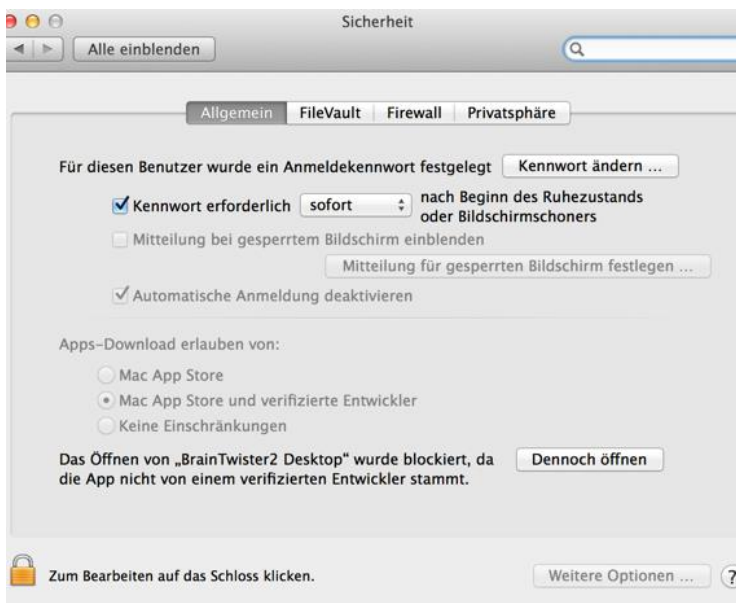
Sicherheit

Alle einblenden

Allgemein FileVault Firewall Privatsphäre

Für diesen Benutzer wurde ein Anmeldekennwort festgelegt Kennwort ändern ...

Kennwort erforderlich sofort nach Beginn des Ruhezustands oder Bildschirmschoners

Mitteilung bei gesperrtem Bildschirm einblenden

Mitteilung für gesperrten Bildschirm festlegen ...

Automatische Anmeldung deaktivieren

Apps-Download erlauben von:

Mac App Store

Mac App Store und verifizierte Entwickler

Keine Einschränkungen

Das Öffnen von „BrainTwister2 Desktop" wurde blockiert, da die App nicht von einem verifizierten Entwickler stammt.

Dennoch öffnen

Zum Bearbeiten auf das Schloss klicken.

Weitere Optionen ...

?